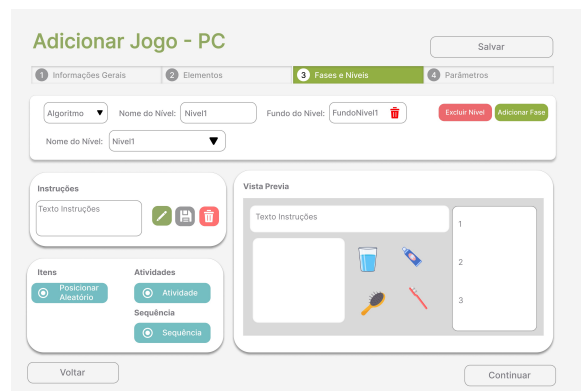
Adicionar Jogo - PC

Salvar

1 Informações Gerais
2 Elementos
3 Fases e Níveis
4 Parâmetros

Algoritmo
Nome do Nível: Nivel1
Fundo do Nível: FundoNivel1
Excluir Nível
Adicionar Fase

Nome do Nível: Nivel1

Instruções
Texto Instruções

Itens
Posicionar Aleatório

Atividades
Atividade

Sequência
Sequência

Vista Previa
Texto Instruções
1
2
3

Voltar

Continuar